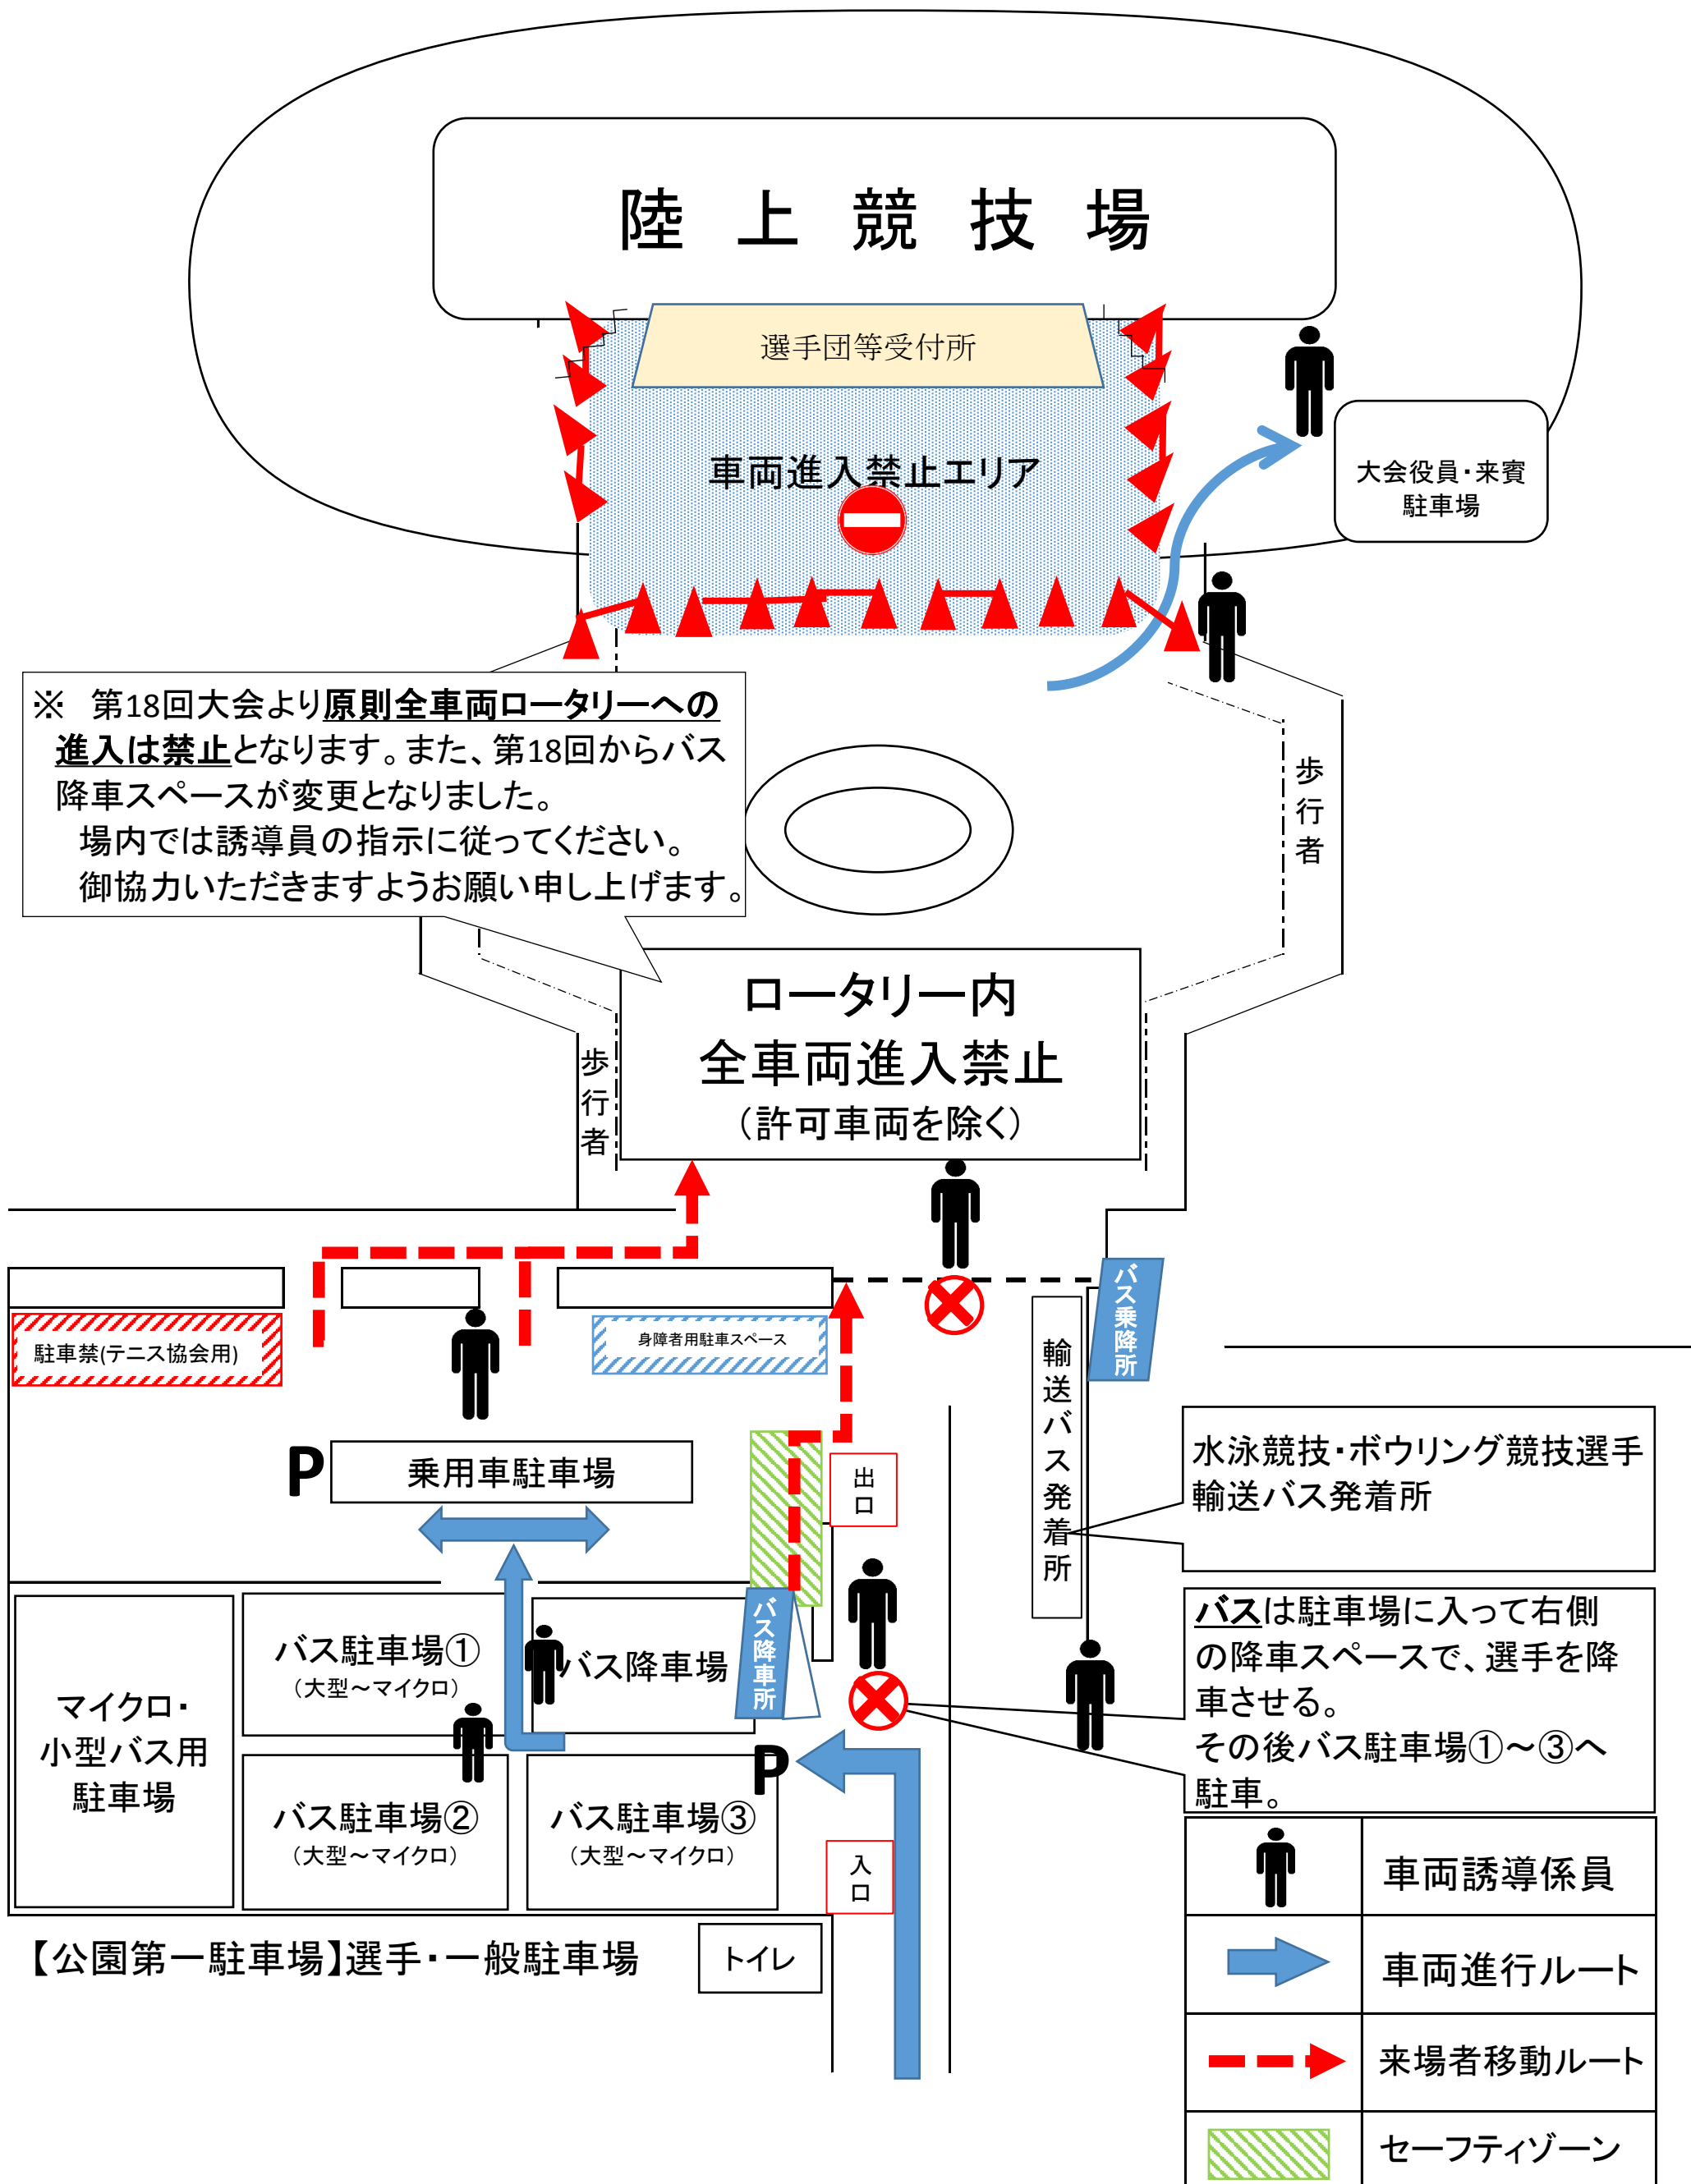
陸 上 競 技 場

選手団等受付所

車両進入禁止エリア

大会役員・来賓駐車場

※ 第18回大会より原則全車両ロータリーへの進入は禁止となります。また、第18回からバス降車スペースが変更となりました。
場内では誘導員の指示に従ってください。
御協力いただきますようお願い申し上げます。

歩行者

ロータリー内
全車両進入禁止
（許可車両を除く）

歩行者

駐車禁(テニス協会用)

身障者用駐車スペース

バス乗降所

輸送バス発着所

P 乗用車駐車場

出口

水泳競技・ボウリング競技選手
輸送バス発着所

バスは駐車場に入って右側の降車スペースで、選手を降車させる。
その後バス駐車場①～③へ駐車。

マイクロ・小型バス用駐車場

バス駐車場①
（大型～マイクロ）

バス降車場

バス降車所

バス駐車場②
（大型～マイクロ）

P

バス駐車場③
（大型～マイクロ）

入口

【公園第一駐車場】選手・一般駐車場

トイレ

| | 車両誘導係員 |
|---|---|
| | 車両進行ルート |
| | 来場者移動ルート |
| | セーフティゾーン |